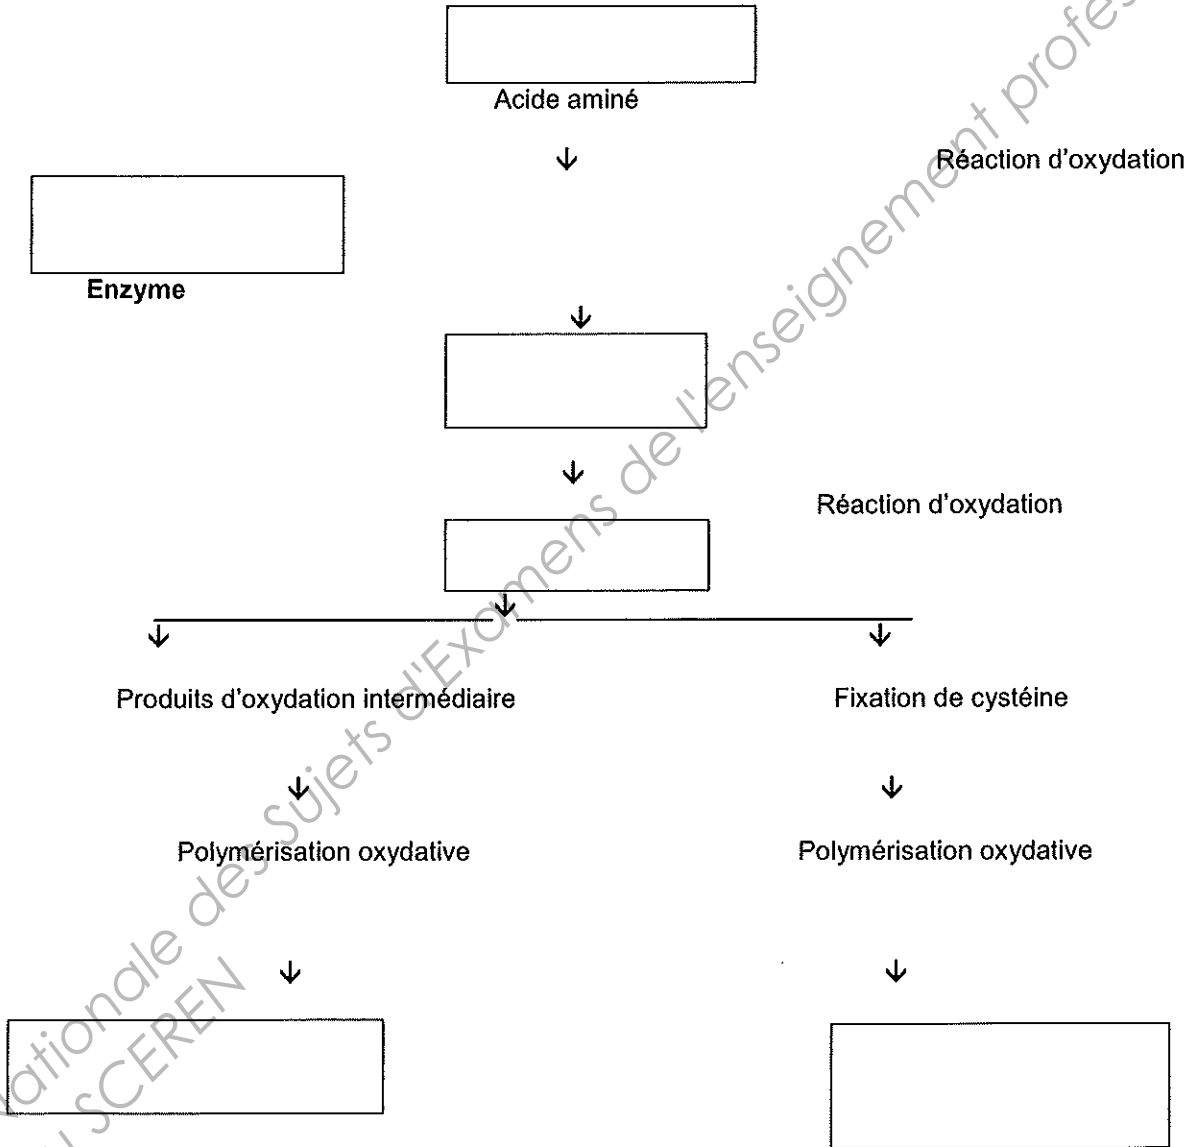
Acide aminé

↓

Réaction d'oxydation

Enzyme

↓

↓

Réaction d'oxydation

↓

↓

↓

Produits d'oxydation intermédiaire

Fixation de cystéine

↓

↓

Polymérisation oxydative

Polymérisation oxydative

↓

↓

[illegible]ationale des Sujets d'Examens de l'enseignement profes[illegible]
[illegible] SCEREN